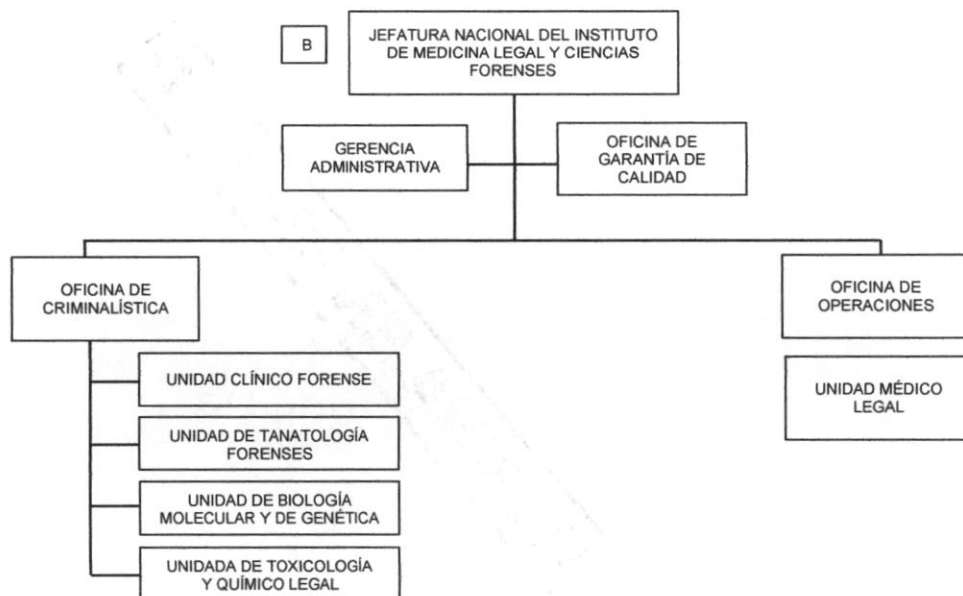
B

JEFATURA NACIONAL DEL INSTITUTO DE MEDICINA LEGAL Y CIENCIAS FORENSES

GERENCIA ADMINISTRATIVA

OFICINA DE GARANTÍA DE CALIDAD

OFICINA DE CRIMINALÍSTICA

UNIDAD CLÍNICO FORENSE

UNIDAD DE TANATOLOGÍA FORENSES

UNIDAD DE BIOLOGÍA MOLECULAR Y DE GENÉTICA

UNIDADA DE TOXICOLOGÍA Y QUÍMICO LEGAL

OFICINA DE OPERACIONES

UNIDAD MÉDICO LEGAL